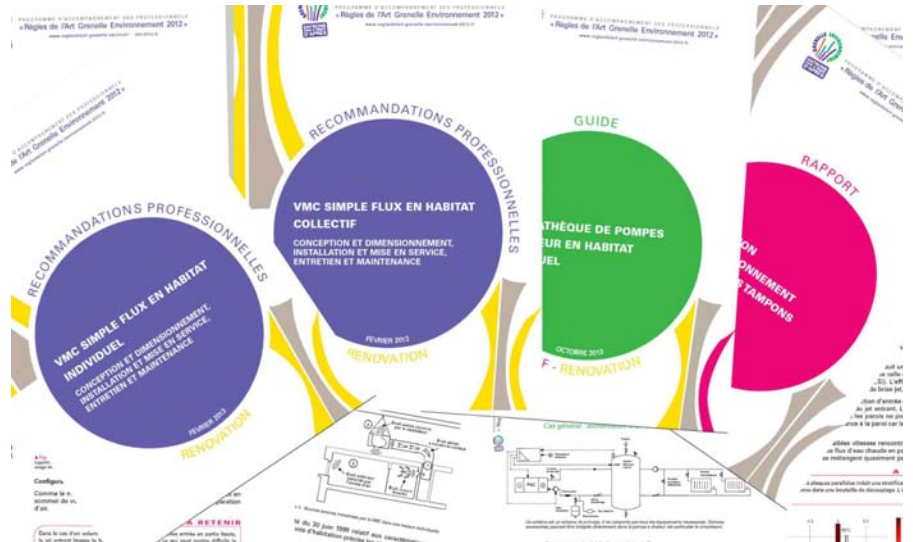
PROGRAMME D'ACCOMPAGNEMENT DES PROFESSIONNELS
« Règles de l'Art Grenelle Environnement 2012 »

PROGRAMME D'ACCOMPAGNEMENT DES PROFESSIONNELS
« Règles de l'Art Grenelle Environnement 2012 »

RECOMMANDATIONS PROFESSIONNELLES

VMC SIMPLE FLUX EN HABITAT INDIVIDUEL

CONCEPTION ET DIMENSIONNEMENT, INSTALLATION ET MISE EN SERVICE, ENTRETIEN ET MAINTENANCE

FEVRIER 2013

RENOVATION

PROGRAMME D'ACCOMPAGNEMENT DES PROFESSIONNELS
« Règles de l'Art Grenelle Environnement 2012 »

RECOMMANDATIONS PROFESSIONNELLES

VMC SIMPLE FLUX EN HABITAT COLLECTIF

CONCEPTION ET DIMENSIONNEMENT, INSTALLATION ET MISE EN SERVICE, ENTRETIEN ET MAINTENANCE

FEVRIER 2013

RENOVATION

PROGRAMME D'ACCOMPAGNEMENT DES PROFESSIONNELS
« Règles de l'Art Grenelle Environnement 2012 »

GUIDE

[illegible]ATHÈQUE DE POMPES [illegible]EUR EN HABITAT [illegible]UEL

OCTOBRE 2013

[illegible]F - RENOVATION

PROGRAMME D'ACCOMPAGNEMENT DES PROFESSIONNELS
« Règles de l'Art Grenelle Environnement 2012 »

RAPPORT

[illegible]ON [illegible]NNEMENT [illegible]S TAMPONS

Configura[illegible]

Comme le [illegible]
sommet de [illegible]
d'air.

A RETENIR

Dans le cas d'un volum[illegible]

Cas général

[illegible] du 30 juin 1999 relatif aux caractéristiques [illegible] d'habitation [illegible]